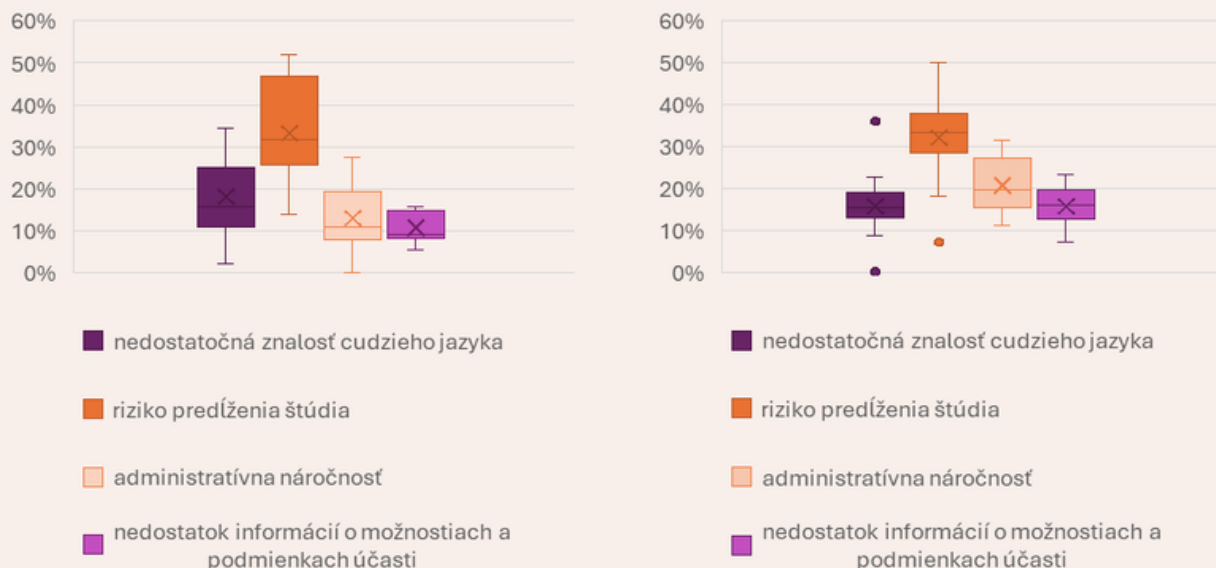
60%
50%
40%
30%
20%
10%
0%

nedostatočná znalosť cudzieho jazyka

riziko predĺženia štúdia

administratívna náročnosť

nedostatok informácií o možnostiach a podmienkach účasti

60%
50%
40%
30%
20%
10%
0%

nedostatočná znalosť cudzieho jazyka

riziko predĺženia štúdia

administratívna náročnosť

nedostatok informácií o možnostiach a podmienkach účasti